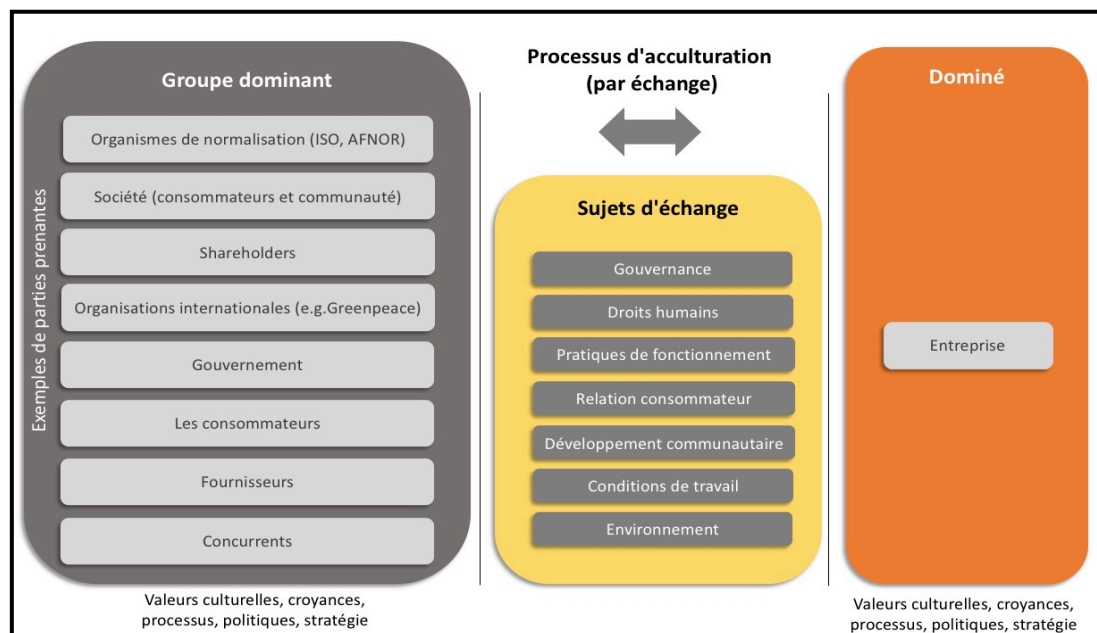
Groupe dominant

Exemples de parties prenantes

Organismes de normalisation (ISO, AFNOR)

Société (consommateurs et communauté)

Shareholders

Organisations internationales (e.g.Greenpeace)

Gouvernement

Les consommateurs

Fournisseurs

Concurrents

Valeurs culturelles, croyances, processus, politiques, stratégie

Processus d'acculturation (par échange)

Sujets d'échange

Gouvernance

Droits humains

Pratiques de fonctionnement

Relation consommateur

Développement communautaire

Conditions de travail

Environnement

Dominé

Entreprise

Valeurs culturelles, croyances, processus, politiques, stratégie